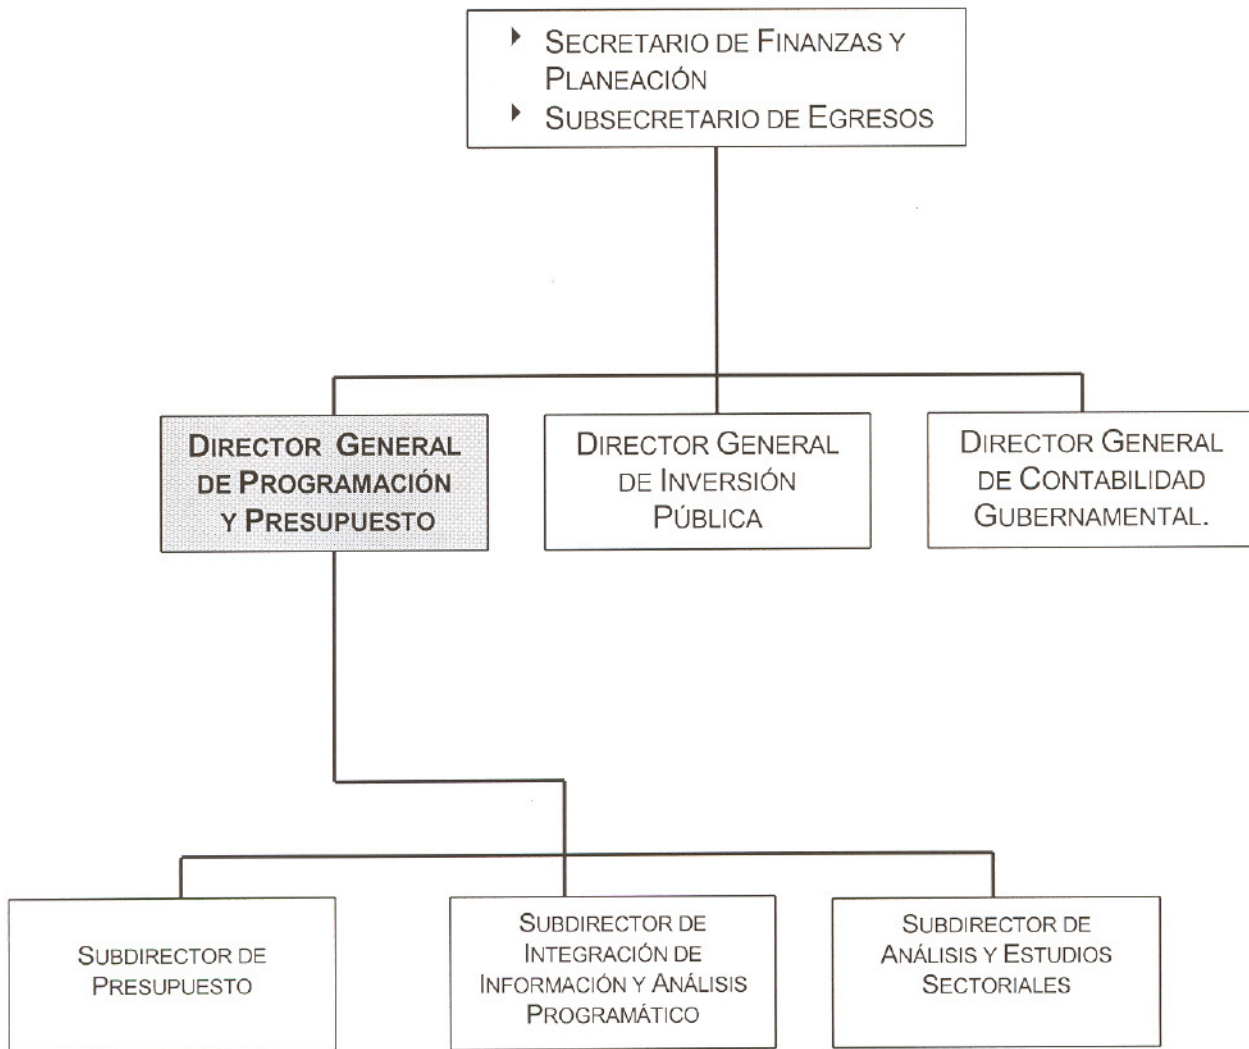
‣ SECRETARIO DE FINANZAS Y PLANEACIÓN
‣ SUBSECRETARIO DE EGRESOS

DIRECTOR GENERAL DE PROGRAMACIÓN Y PRESUPUESTO

DIRECTOR GENERAL DE INVERSIÓN PÚBLICA

DIRECTOR GENERAL DE CONTABILIDAD GUBERNAMENTAL.

SUBDIRECTOR DE PRESUPUESTO

SUBDIRECTOR DE INTEGRACIÓN DE INFORMACIÓN Y ANÁLISIS PROGRAMÁTICO

SUBDIRECTOR DE ANÁLISIS Y ESTUDIOS SECTORIALES